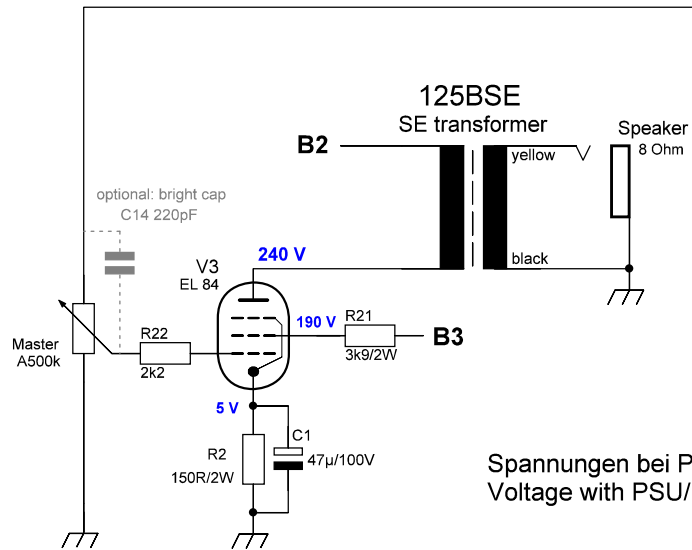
125BSE
SE transformer

B2

yellow

black

Speaker
8 Ohm

optional: bright cap
C14 220pF

240 V

V3
EL 84

190 V

R21
3k9/2W

B3

Master
A500k

R22
2k2

5 V

C1

R2
150R/2W

47µ/100V

Spannungen bei P
Voltage with PSU/